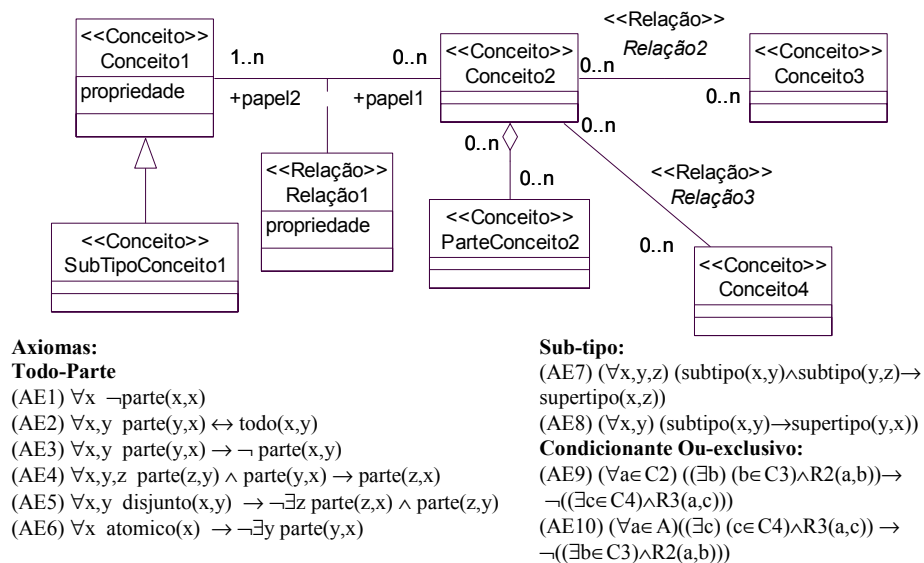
<<Conceito>>
Conceito1
propriedade

1..n

0..n

+papel2

+papel1

<<Conceito>>
Conceito2

<<Relação>>
Relação2

0..n

<<Conceito>>
Conceito3

0..n

0..n

0..n

<<Relação>>
Relação1
propriedade

0..n

<<Relação>>
Relação3

<<Conceito>>
SubTipoConceito1

<<Conceito>>
ParteConceito2

0..n

<<Conceito>>
Conceito4

**Axiomas:**
**Todo-Parte**
(AE1) $\forall x \; \neg parte(x,x)$
(AE2) $\forall x,y \; parte(y,x) \leftrightarrow todo(x,y)$
(AE3) $\forall x,y \; parte(y,x) \rightarrow \neg \; parte(x,y)$
(AE4) $\forall x,y,z \; parte(z,y) \wedge parte(y,x) \rightarrow parte(z,x)$
(AE5) $\forall x,y \; disjunto(x,y) \rightarrow \neg\exists z \; parte(z,x) \wedge parte(z,y)$
(AE6) $\forall x \; atomico(x) \rightarrow \neg\exists y \; parte(y,x)$

**Sub-tipo:**
(AE7) $(\forall x,y,z)$ $(subtipo(x,y) \wedge subtipo(y,z) \rightarrow supertipo(x,z))$
(AE8) $(\forall x,y)$ $(subtipo(x,y) \rightarrow supertipo(y,x))$
**Condicionante Ou-exclusivo:**
(AE9) $(\forall a \in C2)$ $((\exists b)$ $(b \in C3) \wedge R2(a,b)) \rightarrow \neg((\exists c \in C4) \wedge R3(a,c)))$
(AE10) $(\forall a \in A)((\exists c)$ $(c \in C4) \wedge R3(a,c)) \rightarrow \neg((\exists b \in C3) \wedge R2(a,b)))$